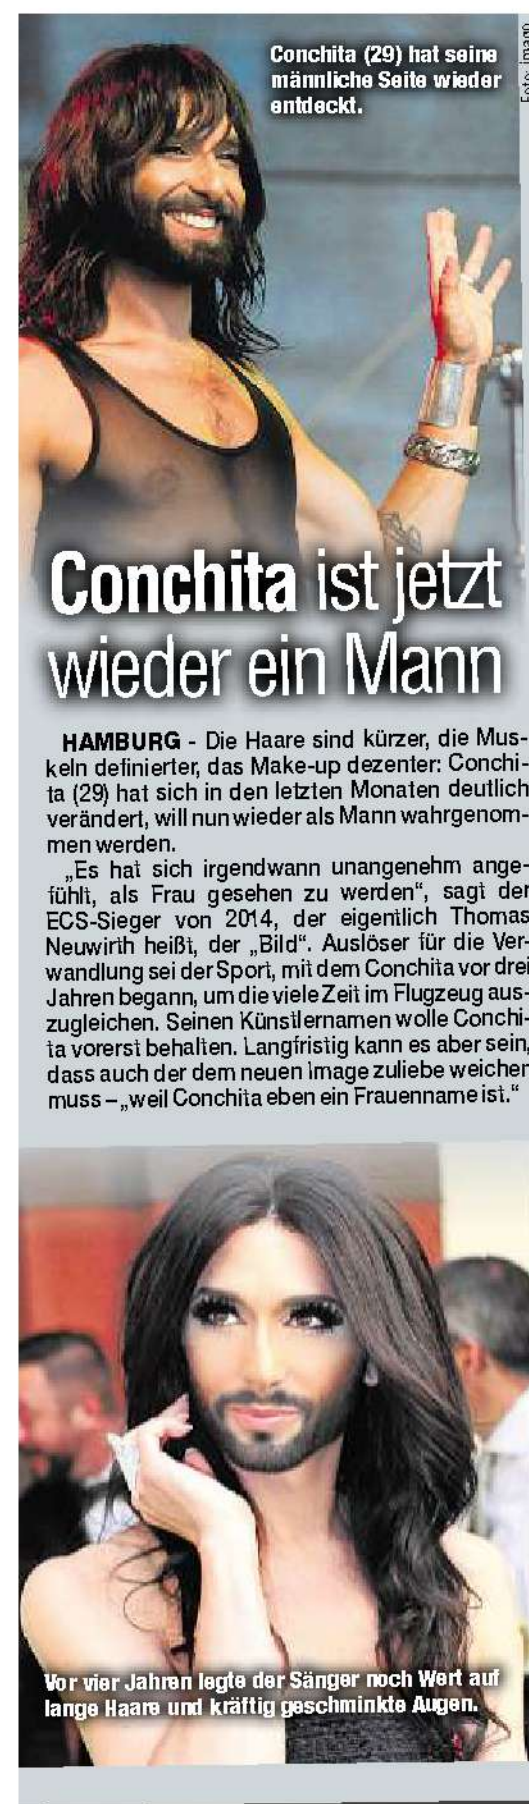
Conchita (29) hat seine männliche Seite wieder entdeckt.

Foto: imago

Conchita ist jetzt wieder ein Mann

HAMBURG - Die Haare sind kürzer, die Muskeln definierter, das Make-up dezenter: Conchita (29) hat sich in den letzten Monaten deutlich verändert, will nun wieder als Mann wahrgenommen werden.

„Es hat sich irgendwann unangenehm angefühlt, als Frau gesehen zu werden", sagt der ECS-Sieger von 2014, der eigentlich Thomas Neuwirth heißt, der „Bild". Auslöser für die Verwandlung sei der Sport, mit dem Conchita vor drei Jahren begann, um die viele Zeit im Flugzeug auszugleichen. Seinen Künstlernamen wolle Conchita vorerst behalten. Langfristig kann es aber sein, dass auch der dem neuen Image zuliebe weichen muss – „weil Conchita eben ein Frauenname ist."

Vor vier Jahren legte der Sänger noch Wert auf lange Haare und kräftig geschminkte Augen.